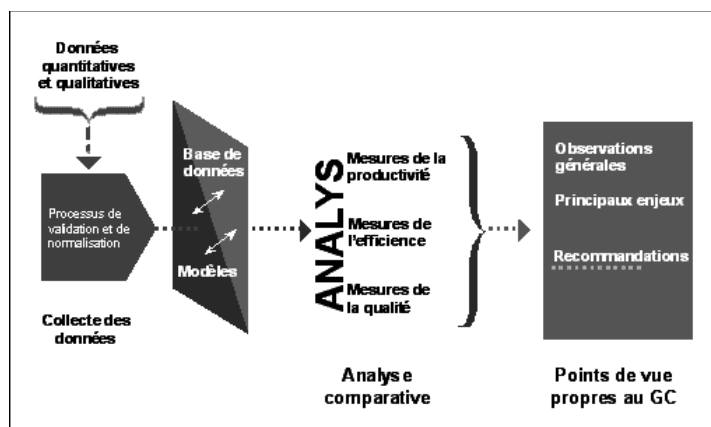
Données quantitatives et qualitatives

Processus de validation et de normalisation

Collecte des données

Base de données

Modèles

ANALYS

Mesures de la productivité

Mesures de l'efficience

Mesures de la qualité

Analyse comparative

Observations générales

Principaux enjeux

Recommandations

Points de vue propres au GC